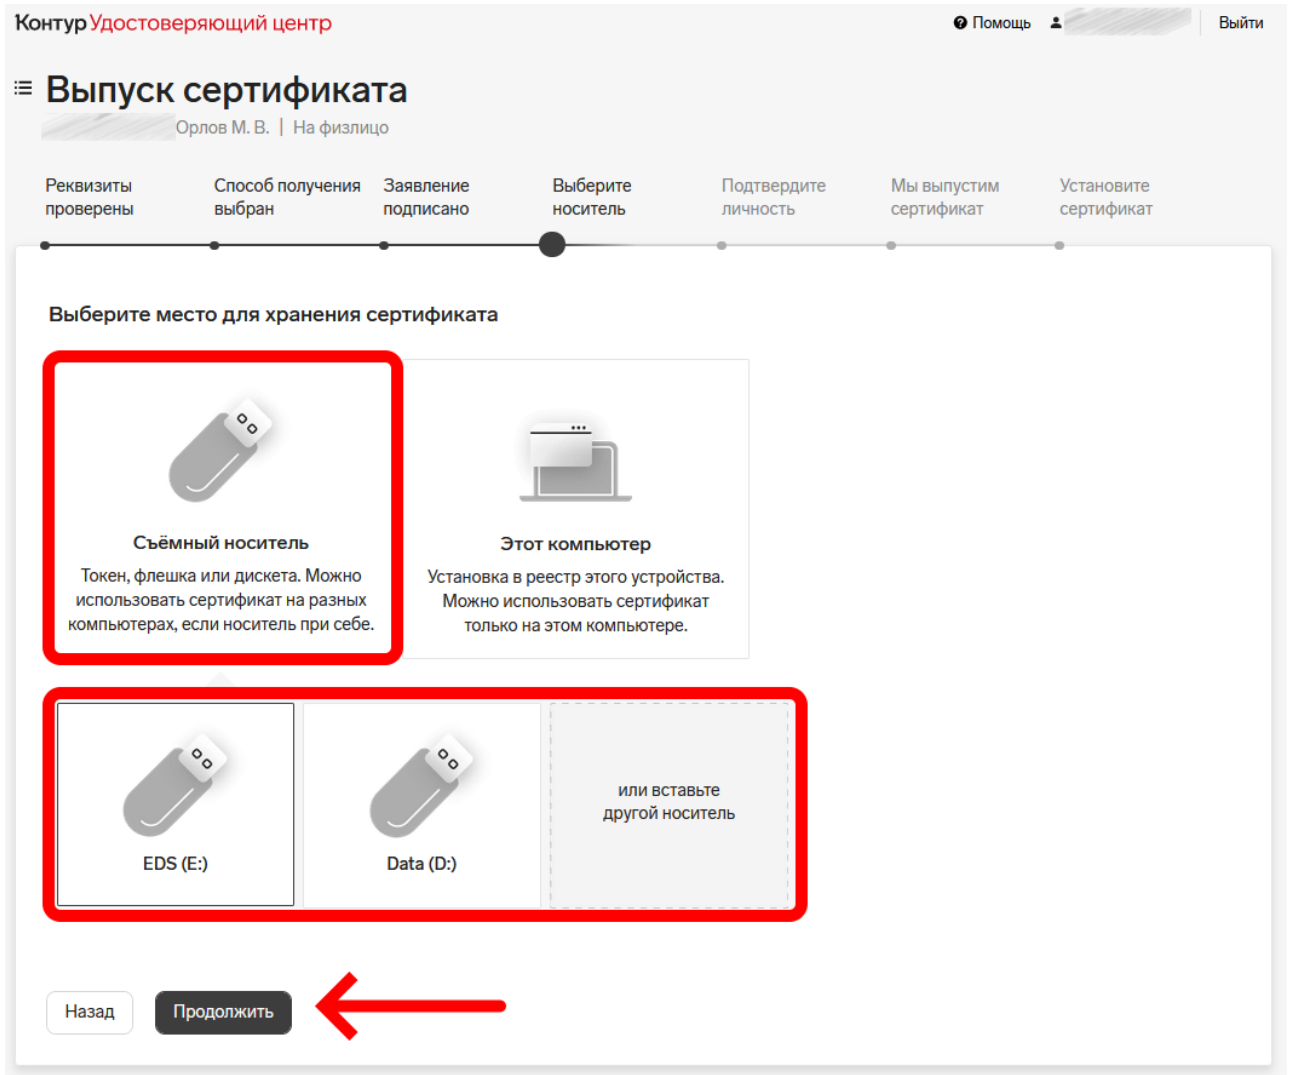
Контур Удостоверяющий центр

Помощь

Выйти

Выпуск сертификата

Орлов М. В. | На физлицо

Реквизиты проверены

Способ получения выбран

Заявление подписано

Выберите носитель

Подтвердите личность

Мы выпустим сертификат

Установите сертификат

Выберите место для хранения сертификата

Съёмный носитель

Токен, флешка или дискета. Можно использовать сертификат на разных компьютерах, если носитель при себе.

Этот компьютер

Установка в реестр этого устройства. Можно использовать сертификат только на этом компьютере.

EDS (E:)

Data (D:)

или вставьте другой носитель

Назад

Продолжить